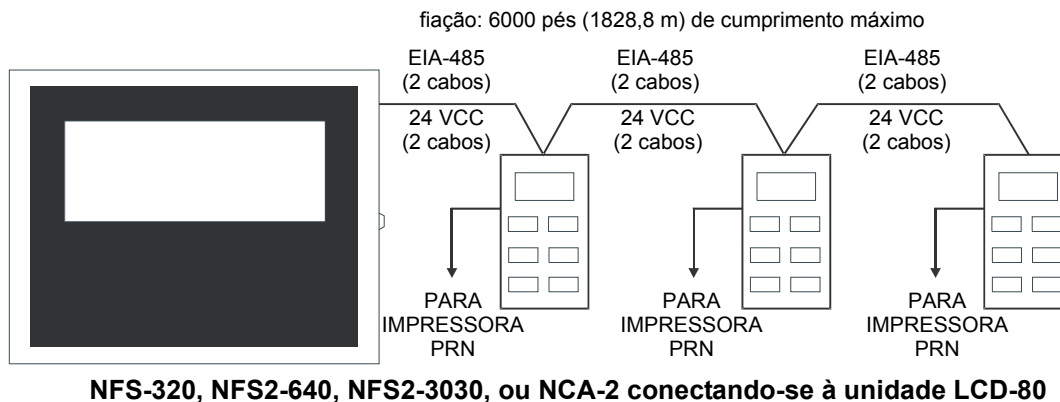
fiação: 6000 pés (1828,8 m) de cumprimento máximo

EIA-485
(2 cabos)

24 VCC
(2 cabos)

EIA-485
(2 cabos)

24 VCC
(2 cabos)

EIA-485
(2 cabos)

24 VCC
(2 cabos)

PARA
IMPRESSORA
PRN

PARA
IMPRESSORA
PRN

PARA
IMPRESSORA
PRN

**NFS-320, NFS2-640, NFS2-3030, ou NCA-2 conectando-se à unidade LCD-80**